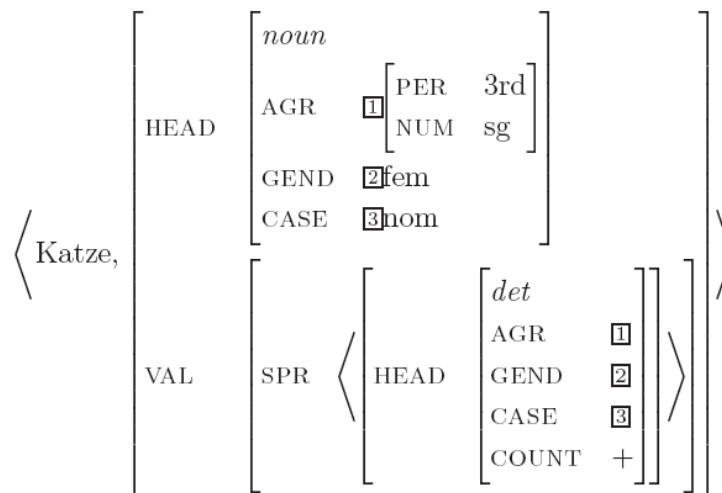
$\left\langle \text{Katze}, \begin{bmatrix} \text{HEAD} & \begin{bmatrix} \textit{noun} & \\ \text{AGR} & \boxed{1}\begin{bmatrix} \text{PER} & \text{3rd} \\ \text{NUM} & \text{sg} \end{bmatrix} \\ \text{GEND} & \boxed{2}\text{fem} \\ \text{CASE} & \boxed{3}\text{nom} \end{bmatrix} \\ \text{VAL} & \begin{bmatrix} \text{SPR} & \left\langle \begin{bmatrix} \text{HEAD} & \begin{bmatrix} \textit{det} & \\ \text{AGR} & \boxed{1} \\ \text{GEND} & \boxed{2} \\ \text{CASE} & \boxed{3} \\ \text{COUNT} & + \end{bmatrix} \end{bmatrix} \right\rangle \end{bmatrix} \end{bmatrix} \right\rangle$